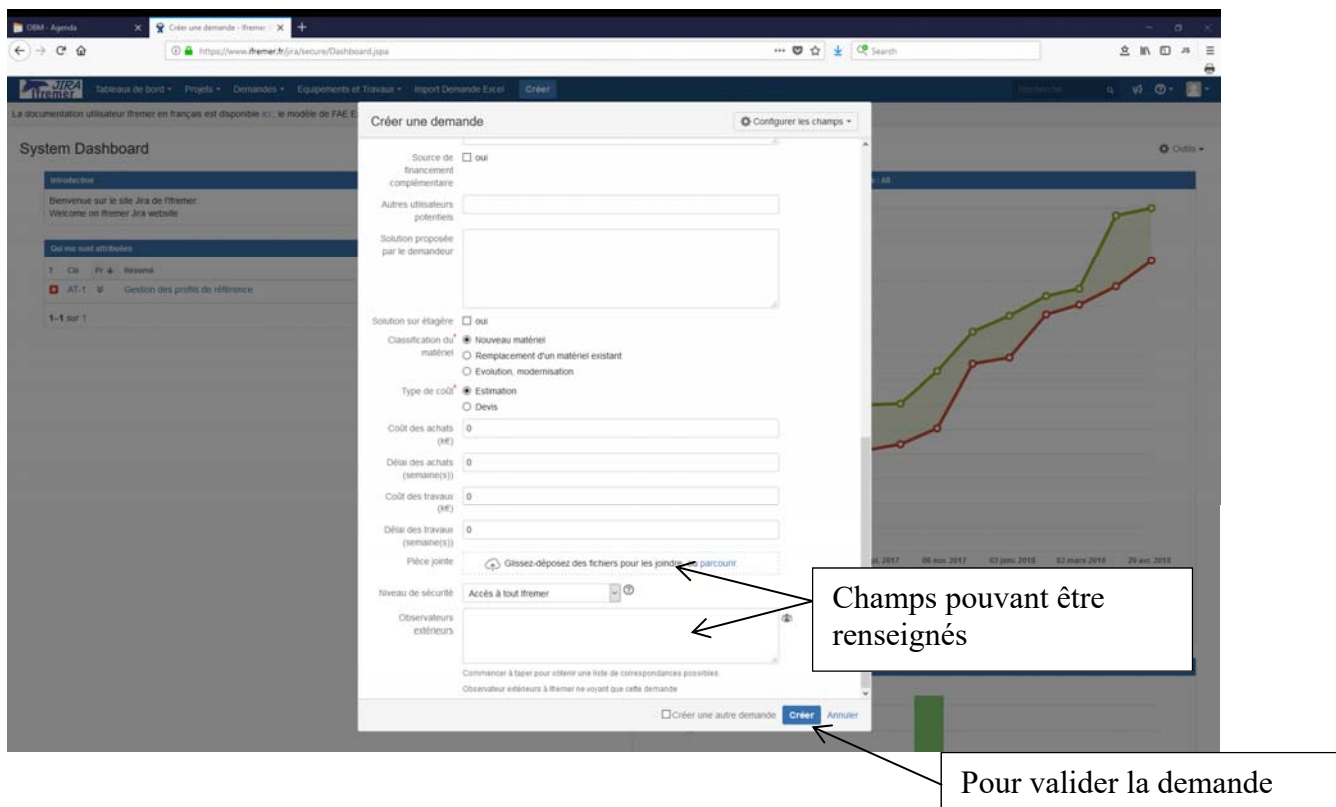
OBM - Agenda
Créer une demande - Ifremer
https://www.ifremer.fr/jira/secure/Dashboard.jspa
Search

JIRA Ifremer
Tableaux de bord
Projets
Demandes
Equipements et Travaux
Import Demande Excel
Créer

La documentation utilisateur Ifremer en français est disponible ici ; le modèle de FAE E

System Dashboard
Outils

Introduction
Bienvenue sur le site Jira de l'Ifremer.
Welcome on Ifremer Jira website

Qui me sont attribuées
T Clé Pr Résumé
AT-1 Gestion des profils de référence
1–1 sur 1

: All

Créer une demande
Configurer les champs

Source de financement complémentaire ☐ oui
Autres utilisateurs potentiels
Solution proposée par le demandeur
Solution sur étagère ☐ oui
Classification du matériel*
Nouveau matériel
Remplacement d'un matériel existant
Evolution, modernisation
Type de coût*
Estimation
Devis
Coût des achats (k€) 0
Délai des achats (semaine(s)) 0
Coût des travaux (k€) 0
Délai des travaux (semaine(s)) 0
Pièce jointe
Glissez-déposez des fichiers pour les joindre ou parcourir.
Niveau de sécurité
Accès à tout Ifremer
Observateurs extérieurs
Commencer à taper pour obtenir une liste de correspondances possibles.
Observateur extérieurs à Ifremer ne voyant que cette demande

☐ Créer une autre demande
Créer
Annuler

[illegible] 2017 06 nov. 2017 03 janv. 2018 02 mars 2018 29 avr. 2018

Champs pouvant être renseignés

Pour valider la demande